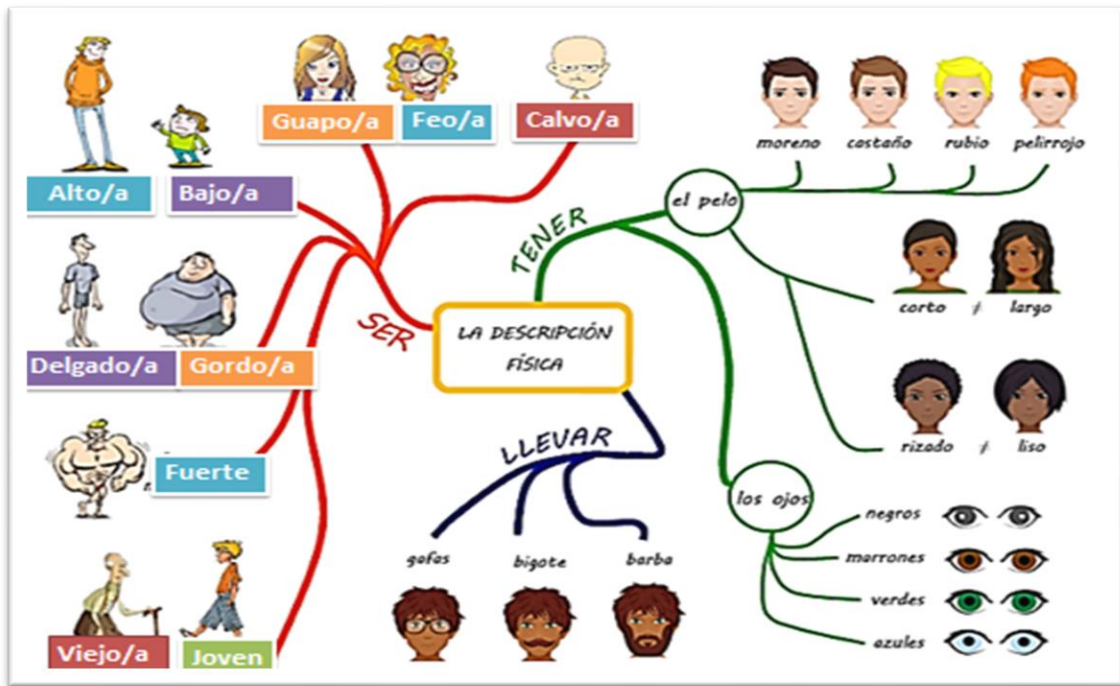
LA DESCRIPCIÓN FÍSICA

SER

Guapo/a
Feo/a
Calvo/a
Alto/a
Bajo/a
Delgado/a
Gordo/a
Fuerte
Viejo/a
Joven

TENER

el pelo
moreno
castaño
rubio
pelirrojo
corto / largo
rizado / liso

los ojos
negros
marrones
verdes
azules

LLEVAR

gafas
bigote
barba